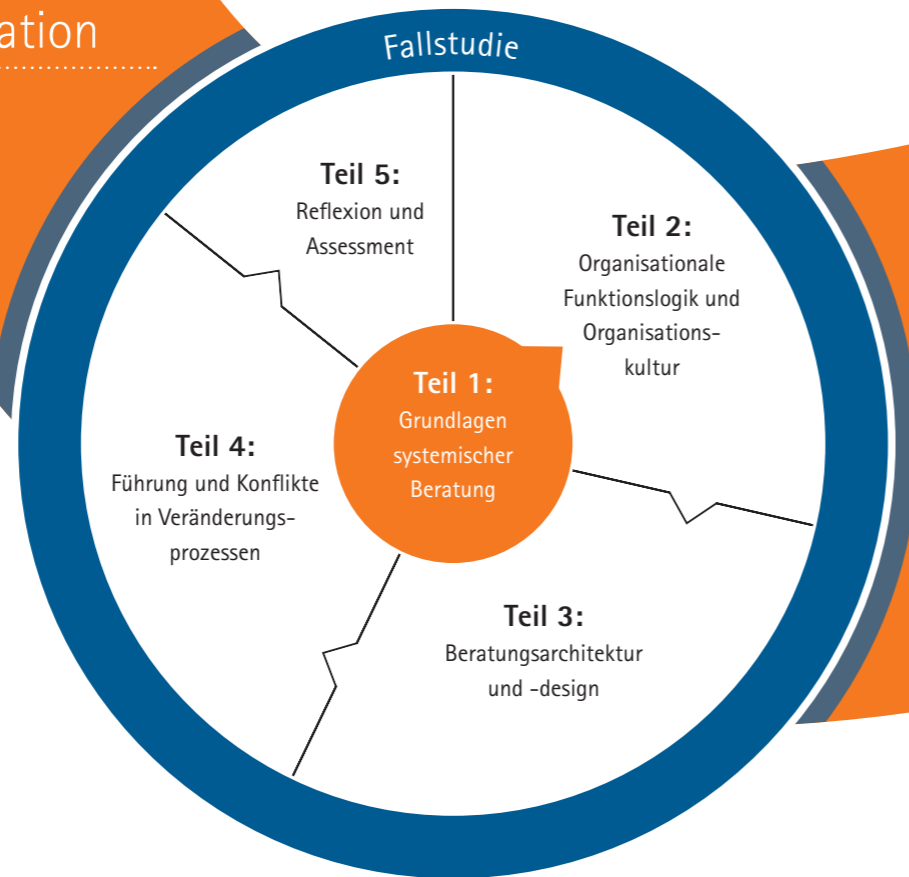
ation

Fallstudie

Teil 5:
Reflexion und Assessment

Teil 2:
Organisationale Funktionslogik und Organisationskultur

Teil 1:
Grundlagen systemischer Beratung

Teil 4:
Führung und Konflikte in Veränderungsprozessen

Teil 3:
Beratungsarchitektur und -design